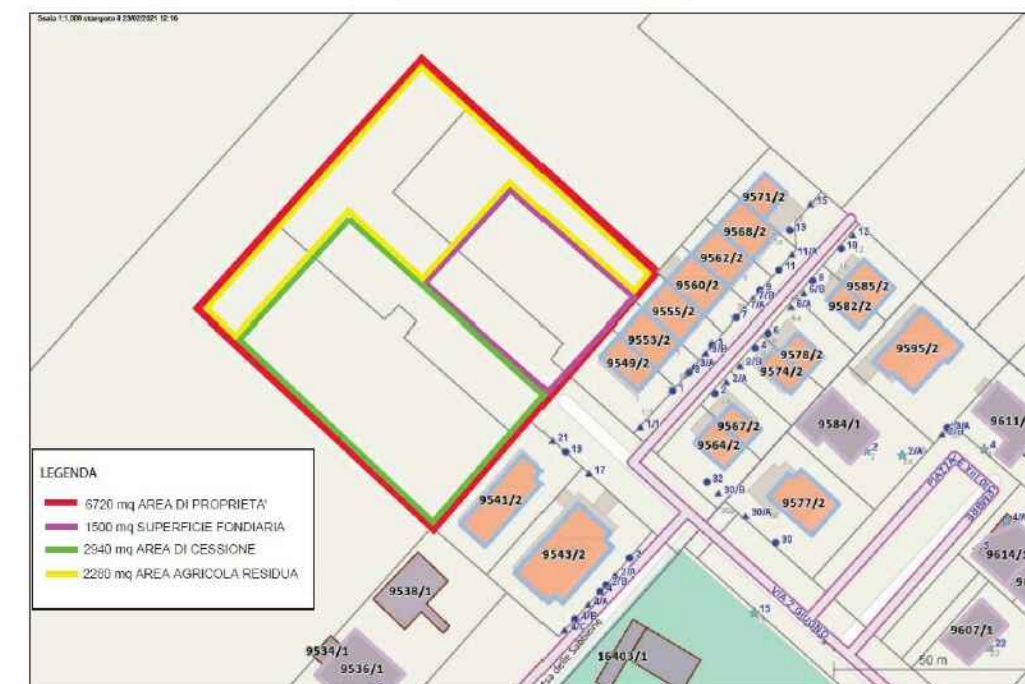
Scala 1:1.000 stampata il 23/02/2021 12:16

LEGENDA
6720 mq AREA DI PROPRIETA'
1500 mq SUPERFICIE FONDIARIA
2940 mq AREA DI CESSIONE
2280 mq AREA AGRICOLA RESIDUA

9571/2
9568/2
9562/2
9560/2
9555/2
9553/2
9549/2
9585/2
9582/2
9595/2
9578/2
9574/2
9584/1
9611/
9567/2
9564/2
9541/2
9577/2
9543/2
9614/
9538/1
9607/1
9534/1
9536/1
16403/1
15
13
11/A
11
10
9
8
7
6
5
4
3
2
1/1
21
19
17
30/B
30/A
30
15
VIA 2 GIUGNO
50 m